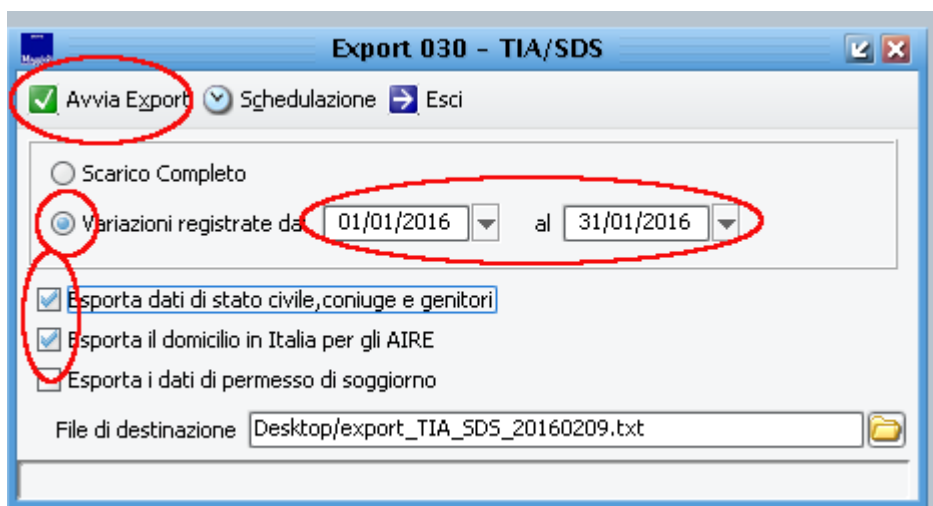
Export 030 - TIA/SDS

Avvia Export Schedulazione Esci

Scarico Completo

Variazioni registrate da 01/01/2016 al 31/01/2016

Esporta dati di stato civile,coniuge e genitori

Esporta il domicilio in Italia per gli AIRE

Esporta i dati di permesso di soggiorno

File di destinazione Desktop/export_TIA_SDS_20160209.txt